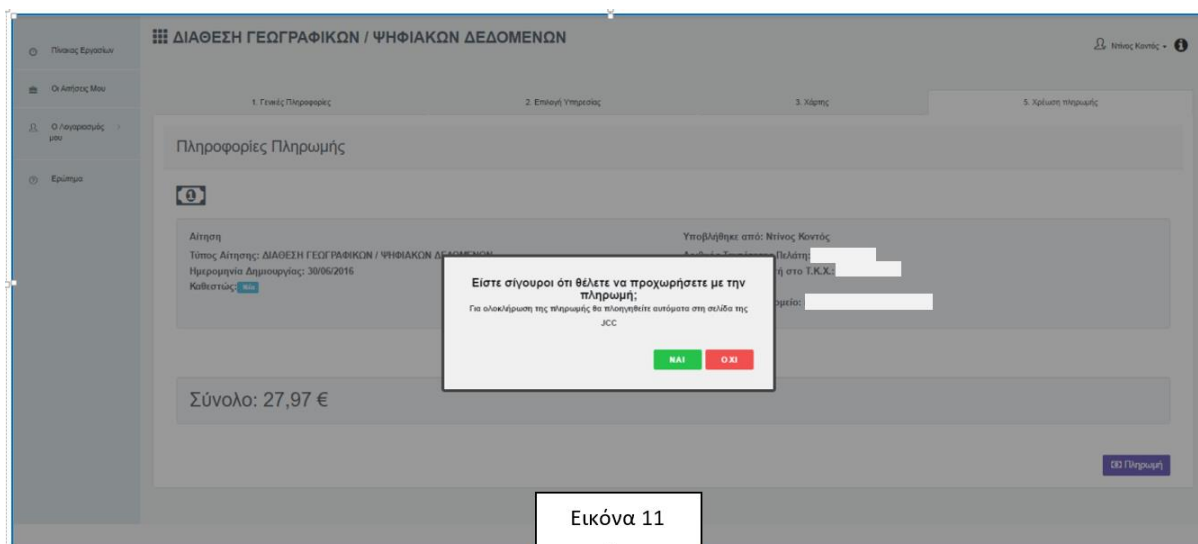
Πίνακας Εργασιών

Οι Αιτήσεις Μου

Ο Λογαριασμός μου

Ερώτημα

ΔΙΑΘΕΣΗ ΓΕΩΓΡΑΦΙΚΩΝ / ΨΗΦΙΑΚΩΝ ΔΕΔΟΜΕΝΩΝ

Ντίνος Κοντός

1. Γενικές Πληροφορίες

2. Επιλογή Υπηρεσίας

3. Χάρτης

5. Χρέωση πληρωμής

Πληροφορίες Πληρωμής

Αίτηση

Τύπος Αίτησης: ΔΙΑΘΕΣΗ ΓΕΩΓΡΑΦΙΚΩΝ / ΨΗΦΙΑΚΩΝ ΔΕΔΟΜΕΝΩΝ

Ημερομηνία Δημιουργίας: 30/06/2016

Καθεστώς: Νέα

Υποβλήθηκε από: Ντίνος Κοντός

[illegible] Πελάτη:

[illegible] στο Τ.Κ.Χ.:

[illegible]

Είστε σίγουροι ότι θέλετε να προχωρήσετε με την πληρωμή;

Για ολοκλήρωση της πληρωμής θα πλοηγηθείτε αυτόματα στη σελίδα της JCC

ΝΑΙ

ΟΧΙ

Σύνολο: 27,97 €

Πληρωμή

Εικόνα 11